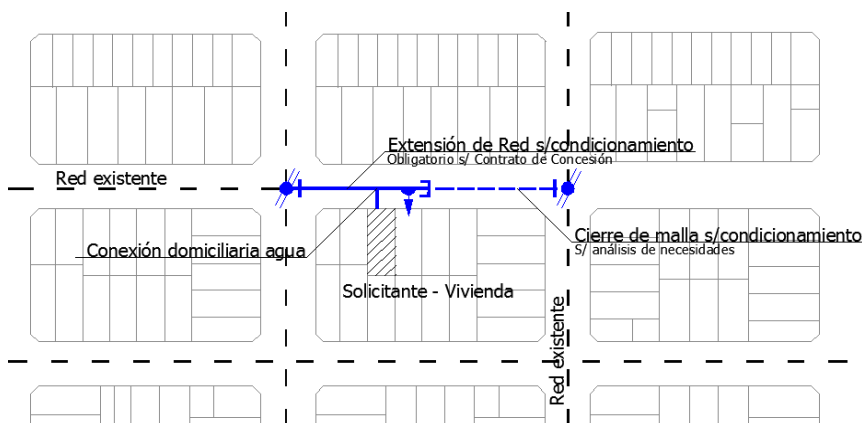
Extensión de Red s/condicionamiento
Obligatorio s/ Contrato de Concesión

Red existente

Conexión domiciliaria agua

Cierre de malla s/condicionamiento
S/ análisis de necesidades

Solicitante - Vivienda

Red existente